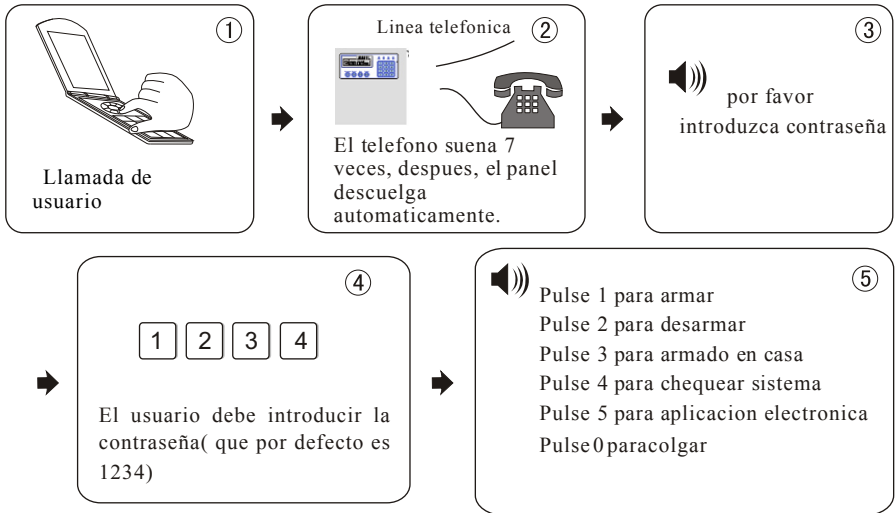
①

Llamada de usuario

Linea telefonica ②

El telefono suena 7 veces, despues, el panel descuelga automaticamente.

③

por favor introduzca contraseña

④

1 2 3 4

El usuario debe introducir la contraseña( que por defecto es 1234)

⑤

Pulse 1 para armar
Pulse 2 para desarmar
Pulse 3 para armado en casa
Pulse 4 para chequear sistema
Pulse 5 para aplicacion electronica
Pulse 0 paracolgar